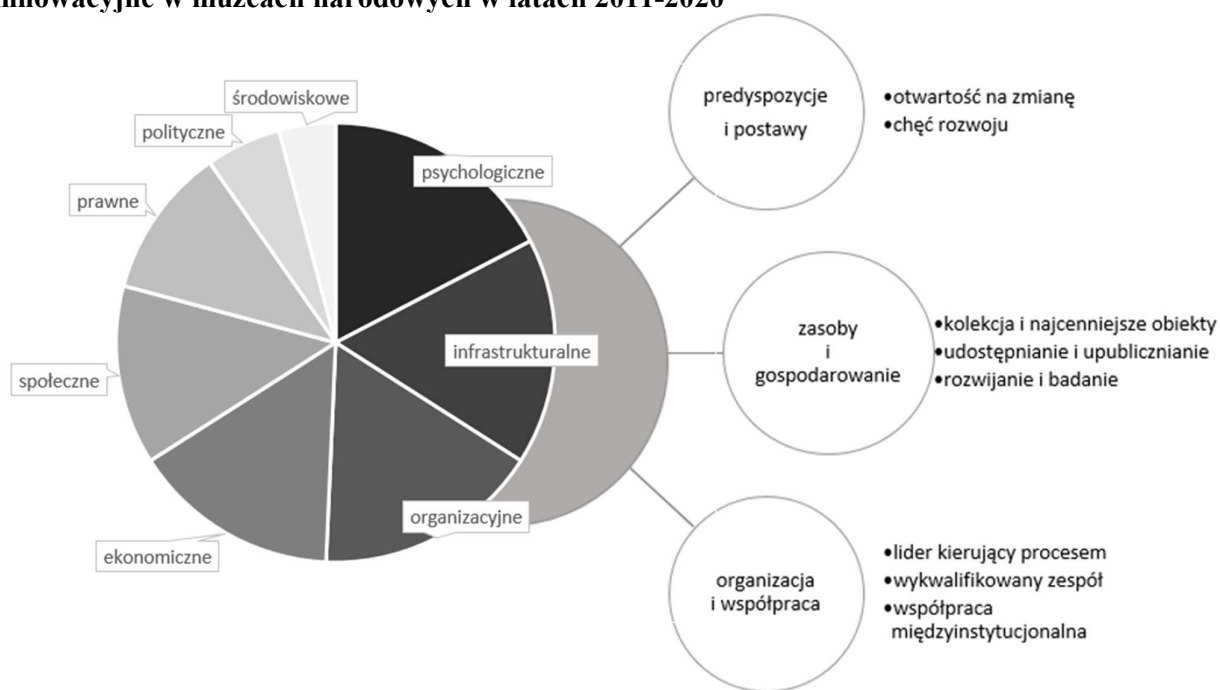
innowacyjne w muzeach narodowych w latach 2011-2020

środowiskowe
polityczne
prawne
społeczne
ekonomiczne
psychologiczne
infrastrukturalne
organizacyjne

predyspozycje i postawy
•otwartość na zmianę
•chęć rozwoju

zasoby i gospodarowanie
•kolekcja i najcenniejsze obiekty
•udostępnianie i upublicznianie
•rozwijanie i badanie

organizacja i współpraca
•lider kierujący procesem
•wykwalifikowany zespół
•współpraca międzyinstytucjonalna